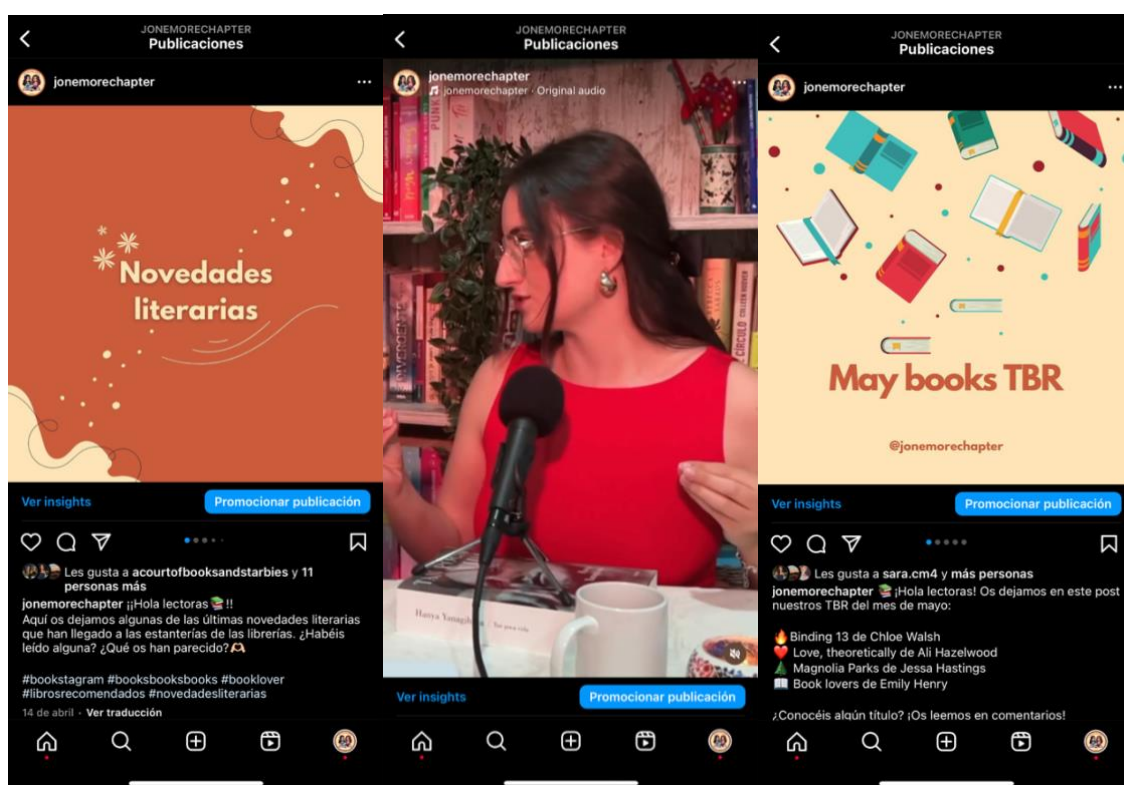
JONEMORECHAPTER
Publicaciones

jonemorechapter

Novedades literarias

Ver insights
Promocionar publicación

Les gusta a acourtofbooksandstarbies y 11 personas más

jonemorechapter ¡¡Hola lectoras📚!!
Aquí os dejamos algunas de las últimas novedades literarias que han llegado a las estanterías de las librerías. ¿Habéis leído alguna? ¿Qué os han parecido?🫶

#bookstagram #booksbooksbooks #booklover #librosrecomendados #novedadesliterarias

14 de abril · Ver traducción

JONEMORECHAPTER
Publicaciones

jonemorechapter
jonemorechapter · Original audio

PUNK
DIVERGENTE
CÍRCULO
COLLEEN HOOVER
Hanya Yanagihara
Tan poca vida

Ver insights
Promocionar publicación

JONEMORECHAPTER
Publicaciones

jonemorechapter

May books TBR

@jonemorechapter

Ver insights
Promocionar publicación

Les gusta a sara.cm4 y más personas

jonemorechapter 📚¡Hola lectoras! Os dejamos en este post nuestros TBR del mes de mayo:

🔥Binding 13 de Chloe Walsh
❤️ Love, theoretically de Ali Hazelwood
🌲 Magnolia Parks de Jessa Hastings
📖 Book lovers de Emily Henry

¿Conocéis algún título? ¡Os leemos en comentarios!